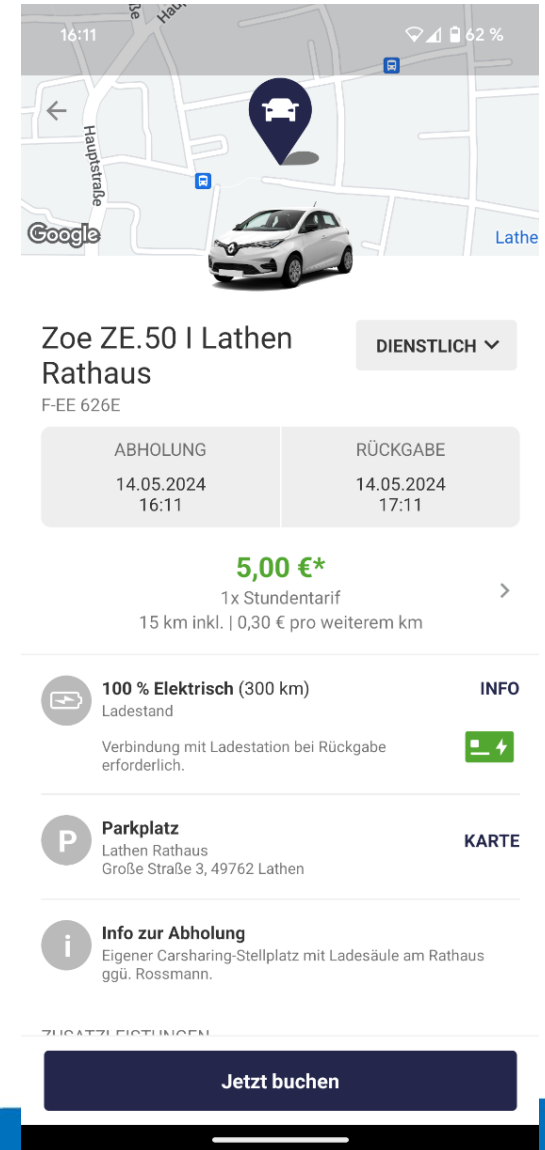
16:11
62 %

Hauptstraße
Google
Lathe

Zoe ZE.50 I Lathen Rathaus
F-EE 626E

DIENSTLICH

| ABHOLUNG | RÜCKGABE |
|---|---|
| 14.05.2024 16:11 | 14.05.2024 17:11 |

5,00 €*
1x Stundentarif
15 km inkl. | 0,30 € pro weiterem km

**100 % Elektrisch** (300 km)
Ladestand
INFO
Verbindung mit Ladestation bei Rückgabe erforderlich.

P
**Parkplatz**
Lathen Rathaus
Große Straße 3, 49762 Lathen
KARTE

i
**Info zur Abholung**
Eigener Carsharing-Stellplatz mit Ladesäule am Rathaus ggü. Rossmann.

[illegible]

Jetzt buchen